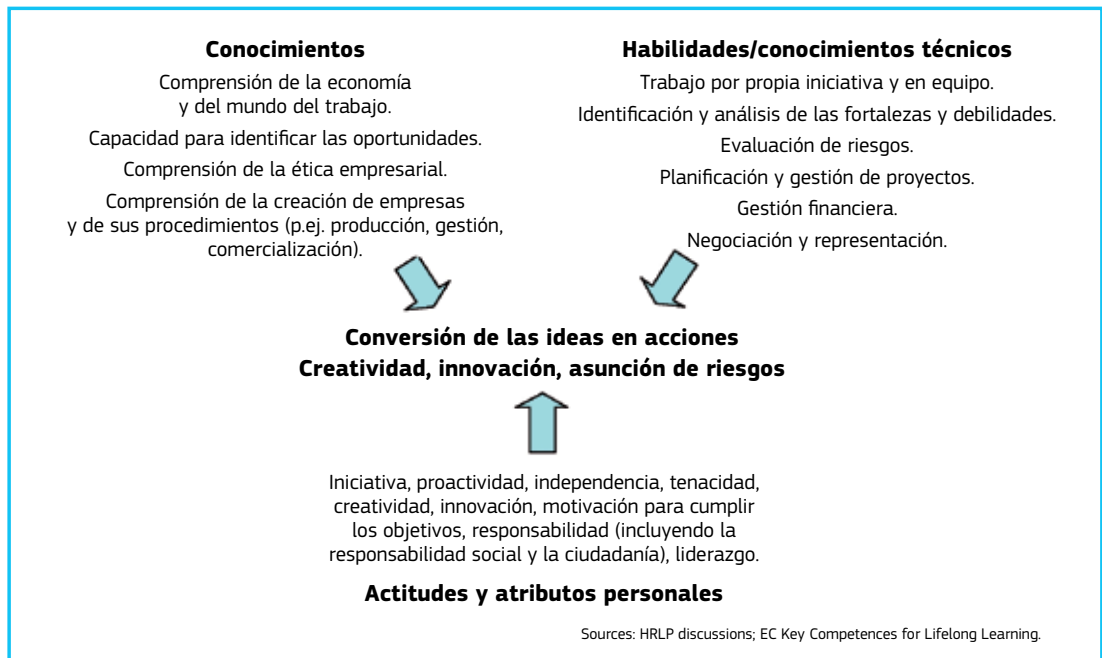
**Conocimientos**

Comprensión de la economía y del mundo del trabajo.

Capacidad para identificar las oportunidades.

Comprensión de la ética empresarial.

Comprensión de la creación de empresas y de sus procedimientos (p.ej. producción, gestión, comercialización).

**Habilidades/conocimientos técnicos**

Trabajo por propia iniciativa y en equipo.

Identificación y análisis de las fortalezas y debilidades.

Evaluación de riesgos.

Planificación y gestión de proyectos.

Gestión financiera.

Negociación y representación.

**Conversión de las ideas en acciones**
**Creatividad, innovación, asunción de riesgos**

Iniciativa, proactividad, independencia, tenacidad, creatividad, innovación, motivación para cumplir los objetivos, responsabilidad (incluyendo la responsabilidad social y la ciudadanía), liderazgo.

**Actitudes y atributos personales**

Sources: HRLP discussions; EC Key Competences for Lifelong Learning.